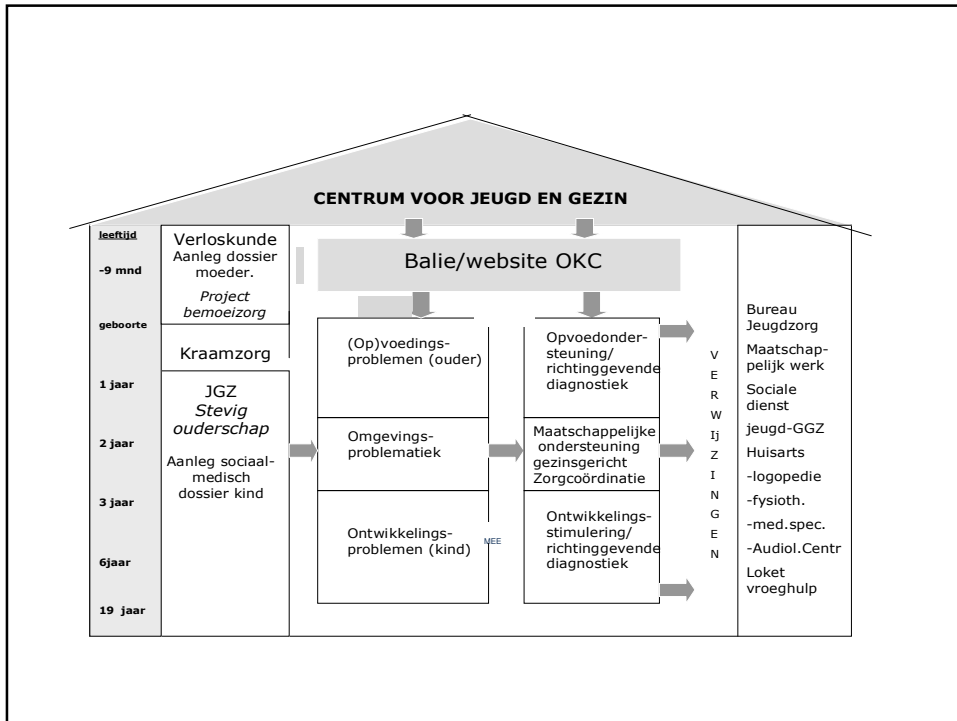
CENTRUM VOOR JEUGD EN GEZIN

leeftijd

-9 mnd

geboorte

1 jaar

2 jaar

3 jaar

6jaar

19 jaar

Verloskunde
Aanleg dossier moeder.
*Project bemoeizorg*

Kraamzorg

JGZ
*Stevig ouderschap*

Aanleg sociaal-medisch dossier kind

Balie/website OKC

(Op)voedingsproblemen (ouder)

Omgevingsproblematiek

Ontwikkelingsproblemen (kind)

NEE

Opvoedondersteuning/ richtinggevende diagnostiek

Maatschappelijke ondersteuning gezinsgericht Zorgcoördinatie

Ontwikkelingsstimulering/ richtinggevende diagnostiek

V E R W IJ Z I N G E N

Bureau Jeugdzorg

Maatschappelijk werk

Sociale dienst

jeugd-GGZ

Huisarts

-logopedie

-fysioth.

-med.spec.

-Audiol.Centr

Loket vroeghulp